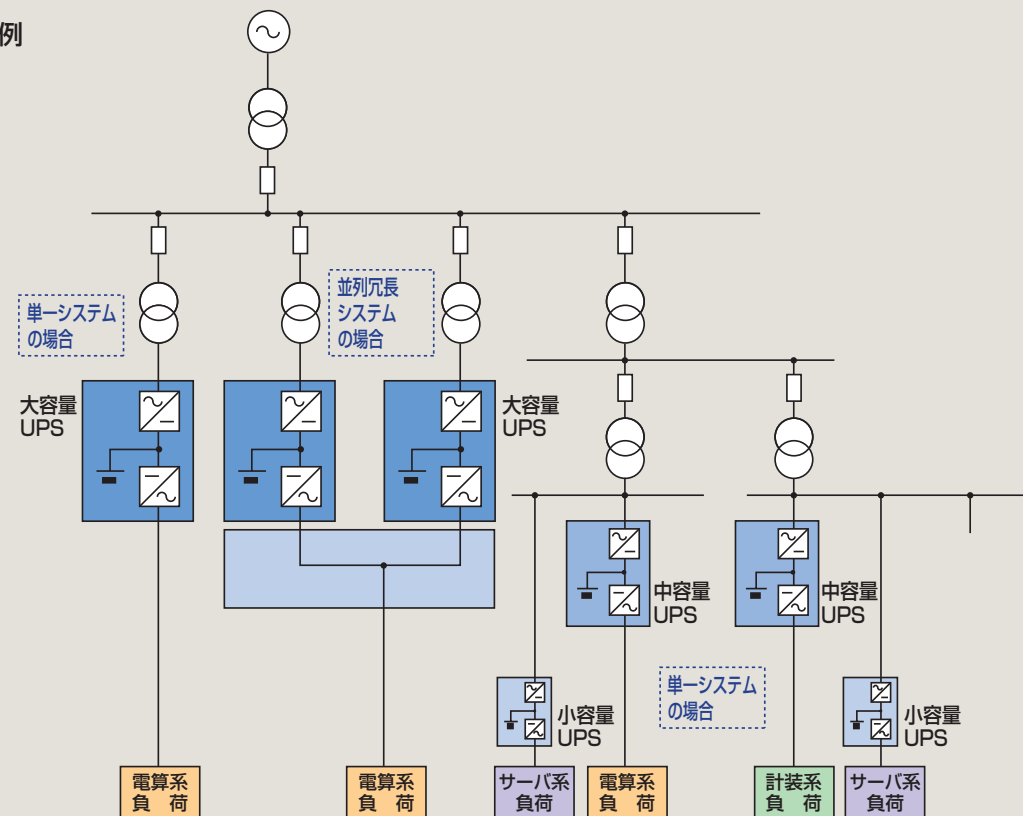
例

単一システムの場合

並列冗長システムの場合

大容量
UPS

大容量
UPS

中容量
UPS

中容量
UPS

単一システムの場合

小容量
UPS

小容量
UPS

電算系
負　荷

電算系
負　荷

サーバ系
負荷

電算系
負　荷

計装系
負　荷

サーバ系
負荷